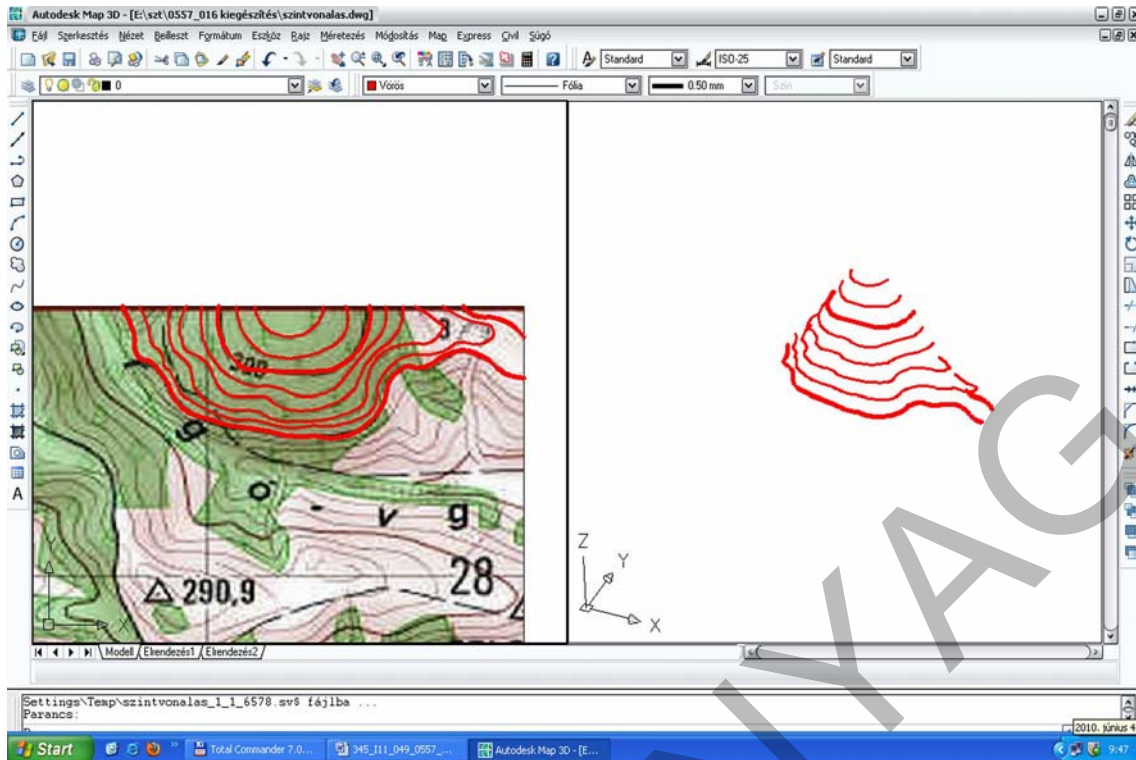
Autodesk Map 3D - [E:\szt\0557_016 kiegészítés\szintvonalas.dwg]

Fájl Szerkesztés Nézet Beilleszt Formátum Eszköz Rajz Méretezés Módosítás Map Express Civil Súgó

Standard ISO-25 Standard

0 Vörös Fólia 0.50 mm Szín

300

3

g

o

v

g

28

△ 290,9

Y

X

Z

Y

X

Modell Elrendezés1 Elrendezés2

Settings\Temp\szintvonalas_1_1_6578.sv$ fájlba ...
Parancs:

Start Total Commander 7.0... 345_I11_049_0557_... Autodesk Map 3D - [E... 2010. június 4 9:47

IYAG